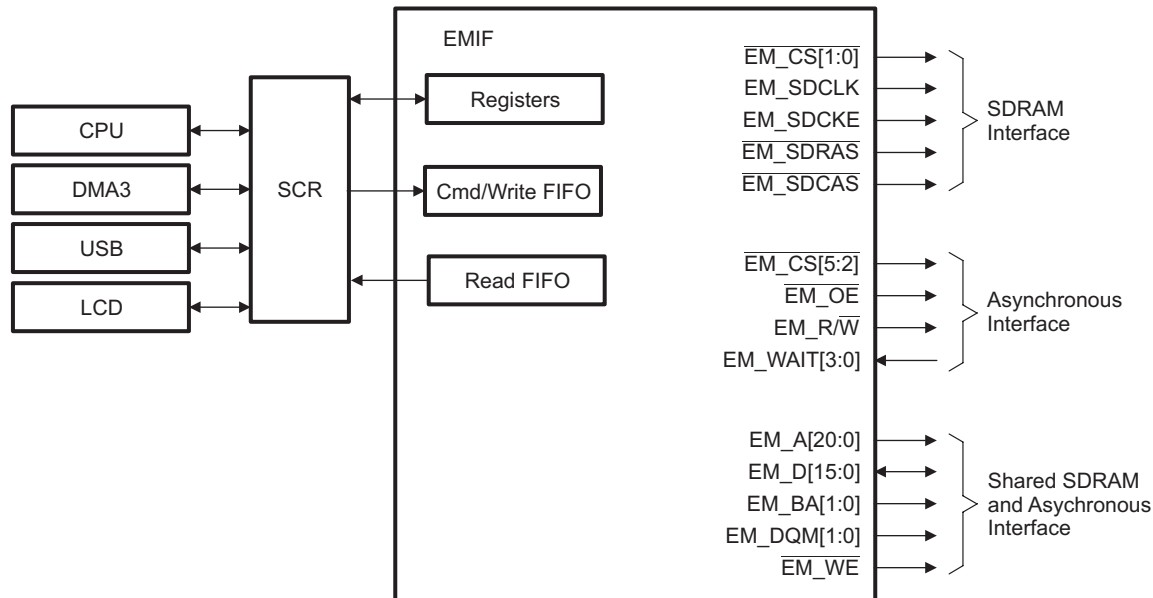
CPU

DMA3

USB

LCD

SCR

EMIF

Registers

Cmd/Write FIFO

Read FIFO

$\overline{\text{EM\_CS[1:0]}}$

EM_SDCLK

EM_SDCKE

$\overline{\text{EM\_SDRAS}}$

$\overline{\text{EM\_SDCAS}}$

SDRAM Interface

$\overline{\text{EM\_CS[5:2]}}$

$\overline{\text{EM\_OE}}$

EM_R/$\overline{\text{W}}$

EM_WAIT[3:0]

Asynchronous Interface

EM_A[20:0]

EM_D[15:0]

EM_BA[1:0]

EM_DQM[1:0]

$\overline{\text{EM\_WE}}$

Shared SDRAM and Asychronous Interface